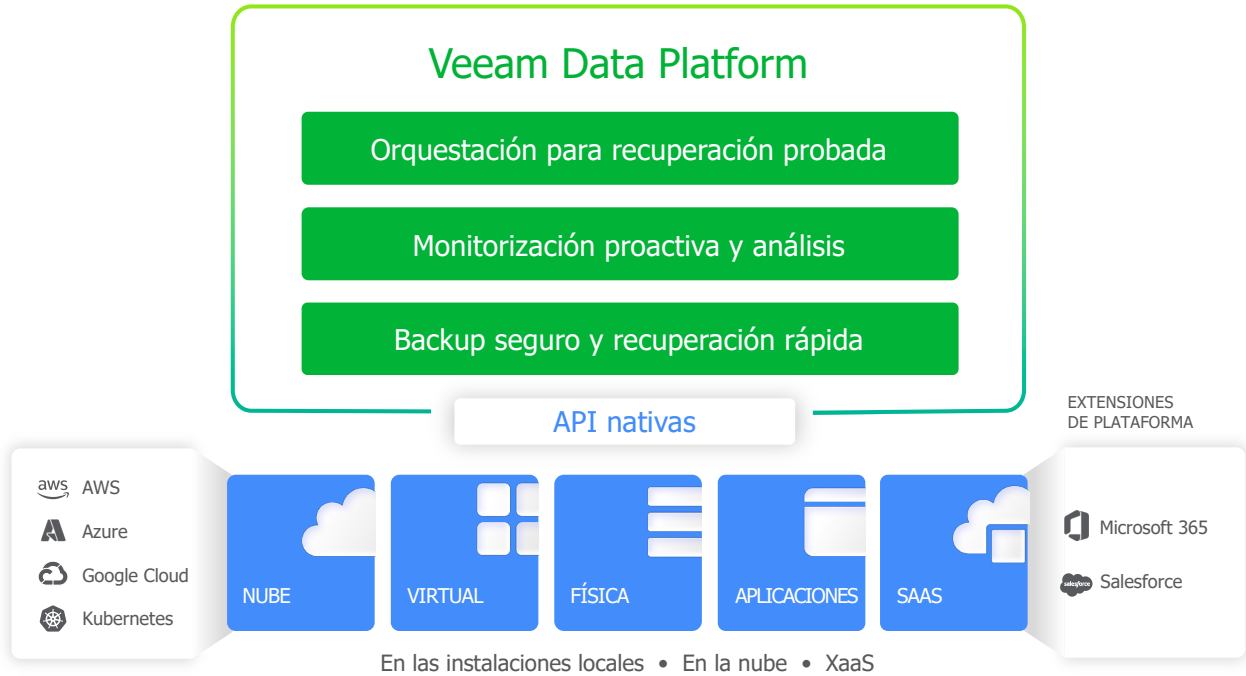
Veeam Data Platform

Orquestación para recuperación probada

Monitorización proactiva y análisis

Backup seguro y recuperación rápida

API nativas

EXTENSIONES DE PLATAFORMA

aws AWS
Azure
Google Cloud
Kubernetes

NUBE
VIRTUAL
FÍSICA
APLICACIONES
SAAS

Microsoft 365
salesforce Salesforce

En las instalaciones locales • En la nube • XaaS